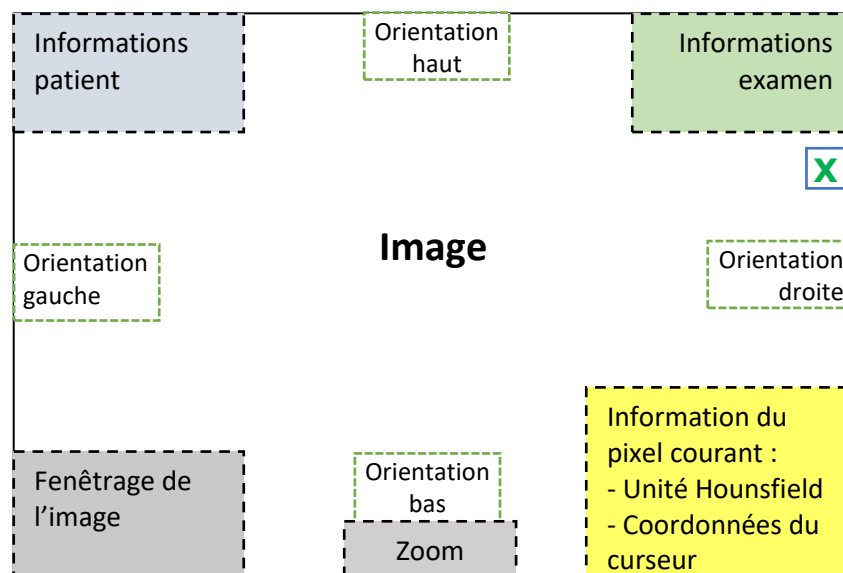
Informations patient

Orientation haut

Informations examen

X

Orientation gauche

Image

Orientation droite

Information du pixel courant :
- Unité Hounsfield
- Coordonnées du curseur

Fenêtrage de l’image

Orientation bas

Zoom